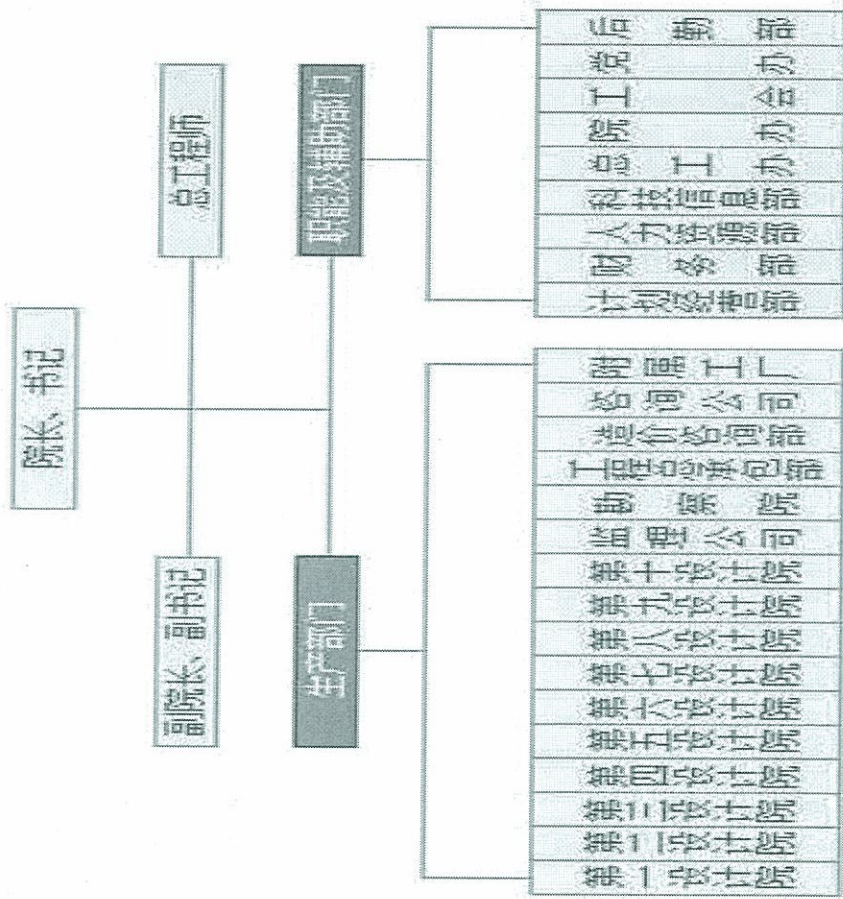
院长、书记

总工程师

副院长、副书记

职能管理部门

生产部门

后勤部
党办
工会
院办
总工办
经营管理部
人力资源部
财务部
技术发展部

工程处
咨询公司
造价咨询部
计算机信息部
勘察院
监理公司
第十设计院
第九设计院
第八设计院
第七设计院
第六设计院
第五设计院
第四设计院
第三设计院
第二设计院
第一设计院